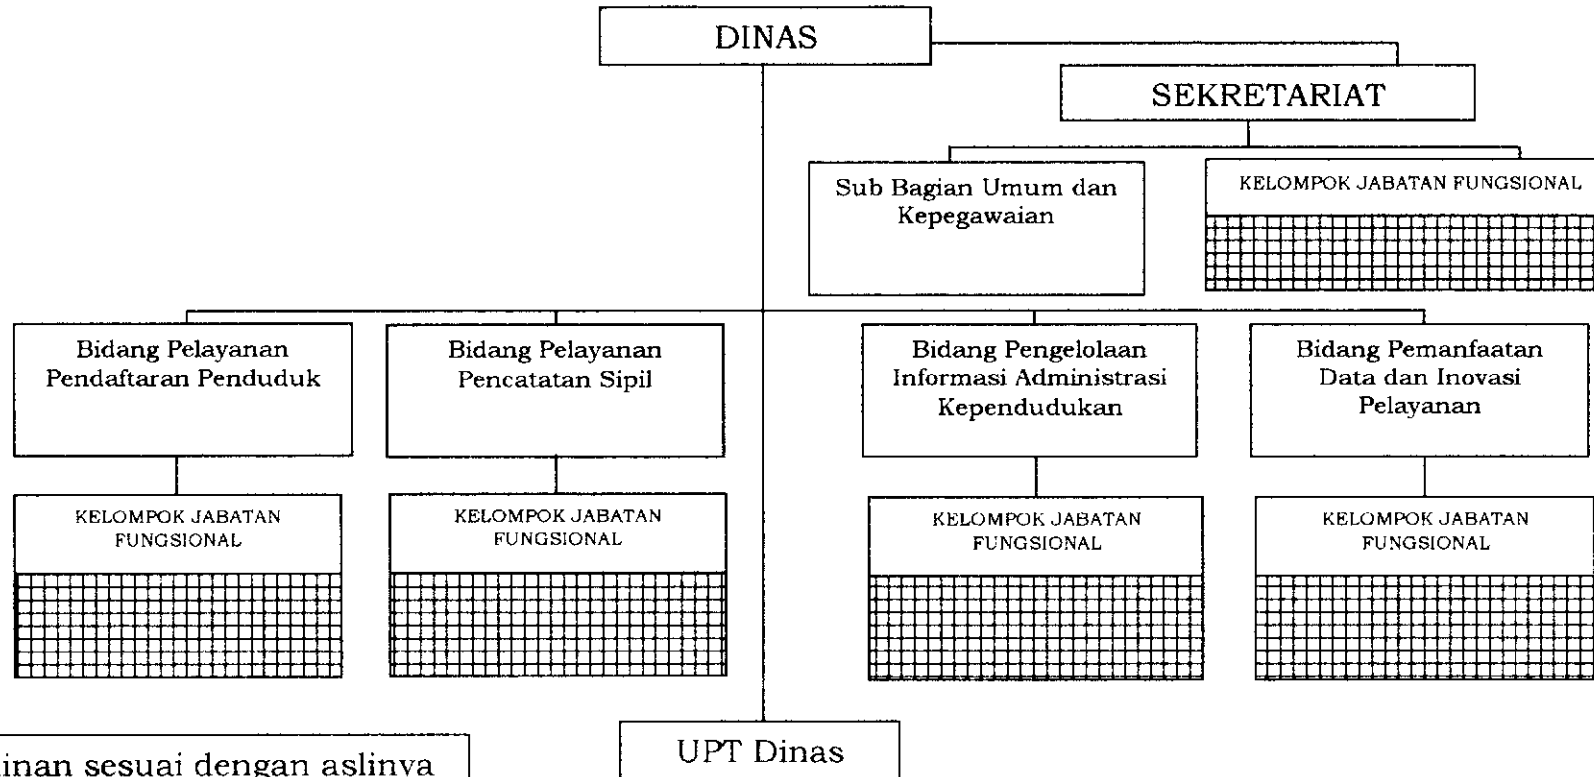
DINAS

SEKRETARIAT

Sub Bagian Umum dan Kepegawaian

KELOMPOK JABATAN FUNGSIONAL

Bidang Pelayanan Pendaftaran Penduduk

KELOMPOK JABATAN FUNGSIONAL

Bidang Pelayanan Pencatatan Sipil

KELOMPOK JABATAN FUNGSIONAL

Bidang Pengelolaan Informasi Administrasi Kependudukan

KELOMPOK JABATAN FUNGSIONAL

Bidang Pemanfaatan Data dan Inovasi Pelayanan

KELOMPOK JABATAN FUNGSIONAL

UPT Dinas

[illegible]inan sesuai dengan aslinya